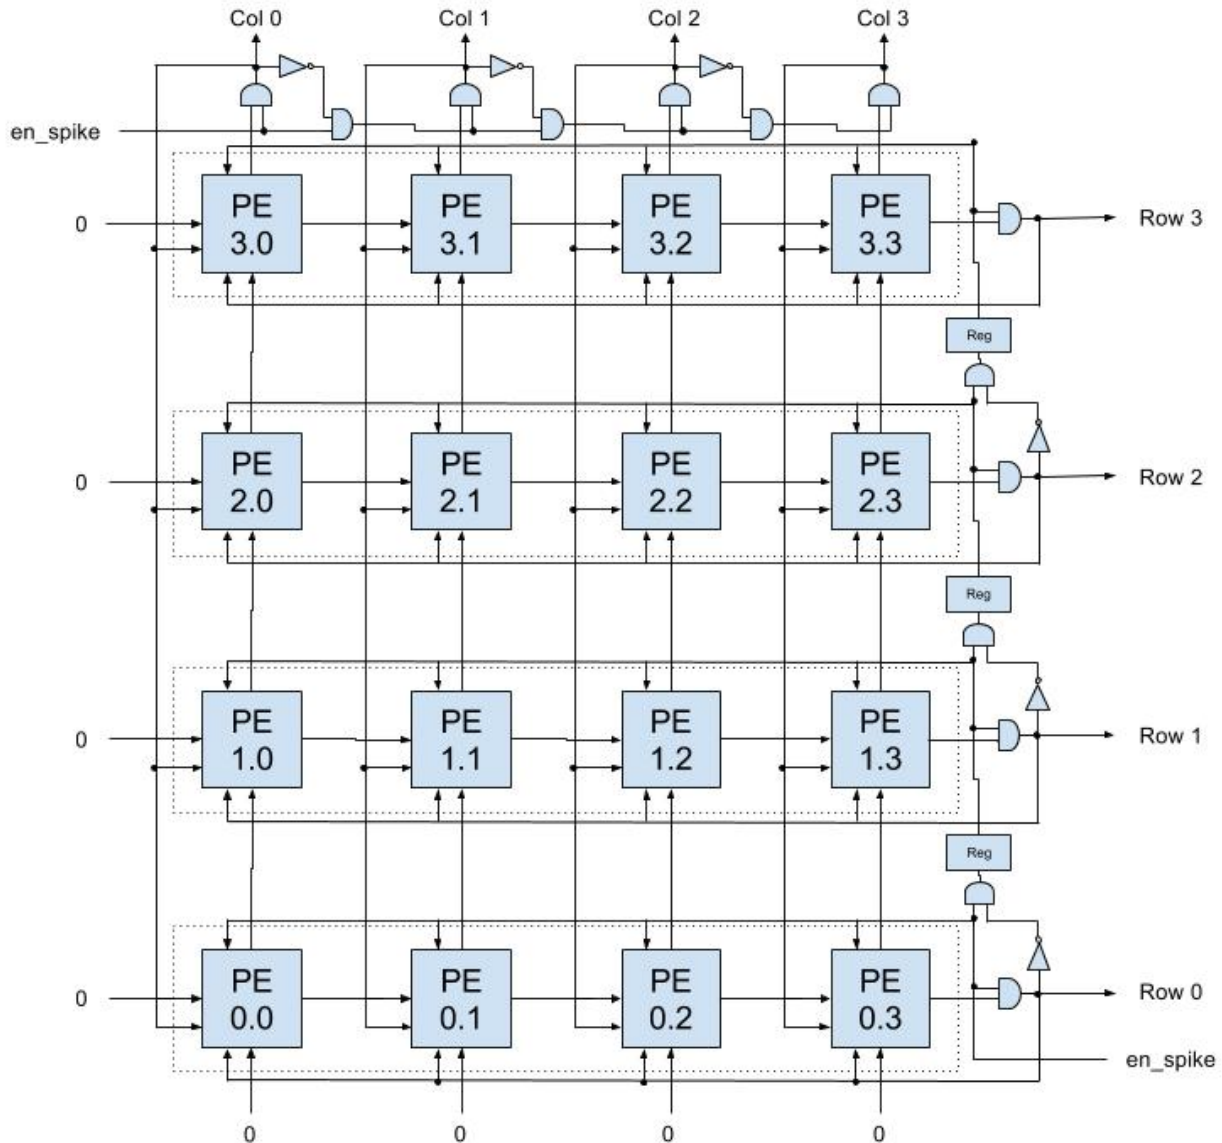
Col 0
Col 1
Col 2
Col 3

en_spike

0
PE 3.0
PE 3.1
PE 3.2
PE 3.3
Row 3

Reg

0
PE 2.0
PE 2.1
PE 2.2
PE 2.3
Row 2

Reg

0
PE 1.0
PE 1.1
PE 1.2
PE 1.3
Row 1

Reg

0
PE 0.0
PE 0.1
PE 0.2
PE 0.3
Row 0

en_spike

0
0
0
0